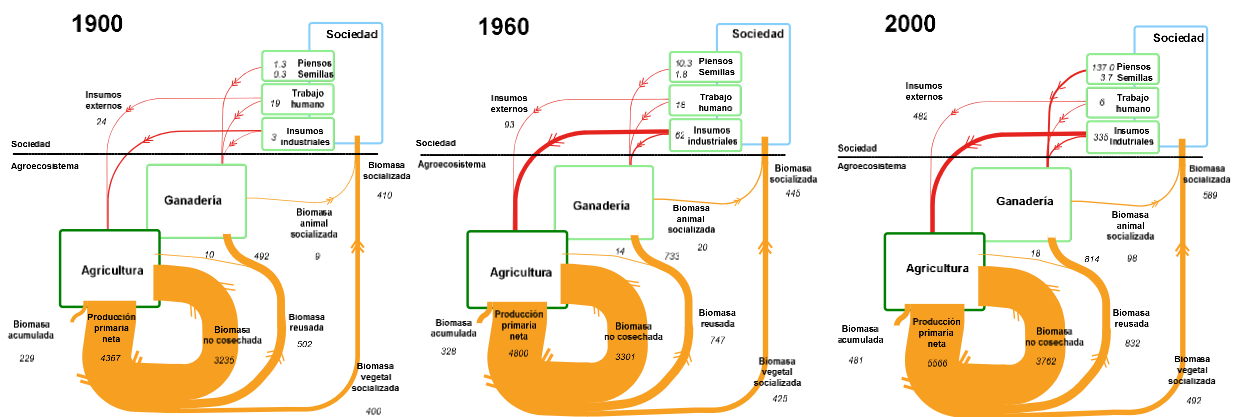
1900

Sociedad

1.3 Piensos
0.3 Semillas

19 Trabajo humano

3 Insumos industriales

Insumos externos
24

Sociedad
Agroecosistema

Ganadería

Biomasa socializada
410

Biomasa animal socializada
9

10
492

Agricultura

Producción primaria neta
4367

Biomasa no cosechada
3235

Biomasa reusada
502

Biomasa acumulada
229

Biomasa vegetal socializada
400

1960

Sociedad

10.3 Piensos
1.8 Semillas

15 Trabajo humano

62 Insumos industriales

Insumos externos
93

Sociedad
Agroecosistema

Ganadería

Biomasa socializada
445

Biomasa animal socializada
20

14
733

Agricultura

Producción primaria neta
4800

Biomasa no cosechada
3301

Biomasa reusada
747

Biomasa acumulada
328

Biomasa vegetal socializada
425

2000

Sociedad

137.0 Piensos
3.7 Semillas

6 Trabajo humano

335 Insumos indutriales

Insumos externos
482

Sociedad
Agroecosistema

Ganadería

Biomasa socializada
589

Biomasa animal socializada
98

18
814

Agricultura

Producción primaria neta
5566

Biomasa no cosechada
3762

Biomasa reusada
832

Biomasa acumulada
481

Biomasa vegetal socializada
492